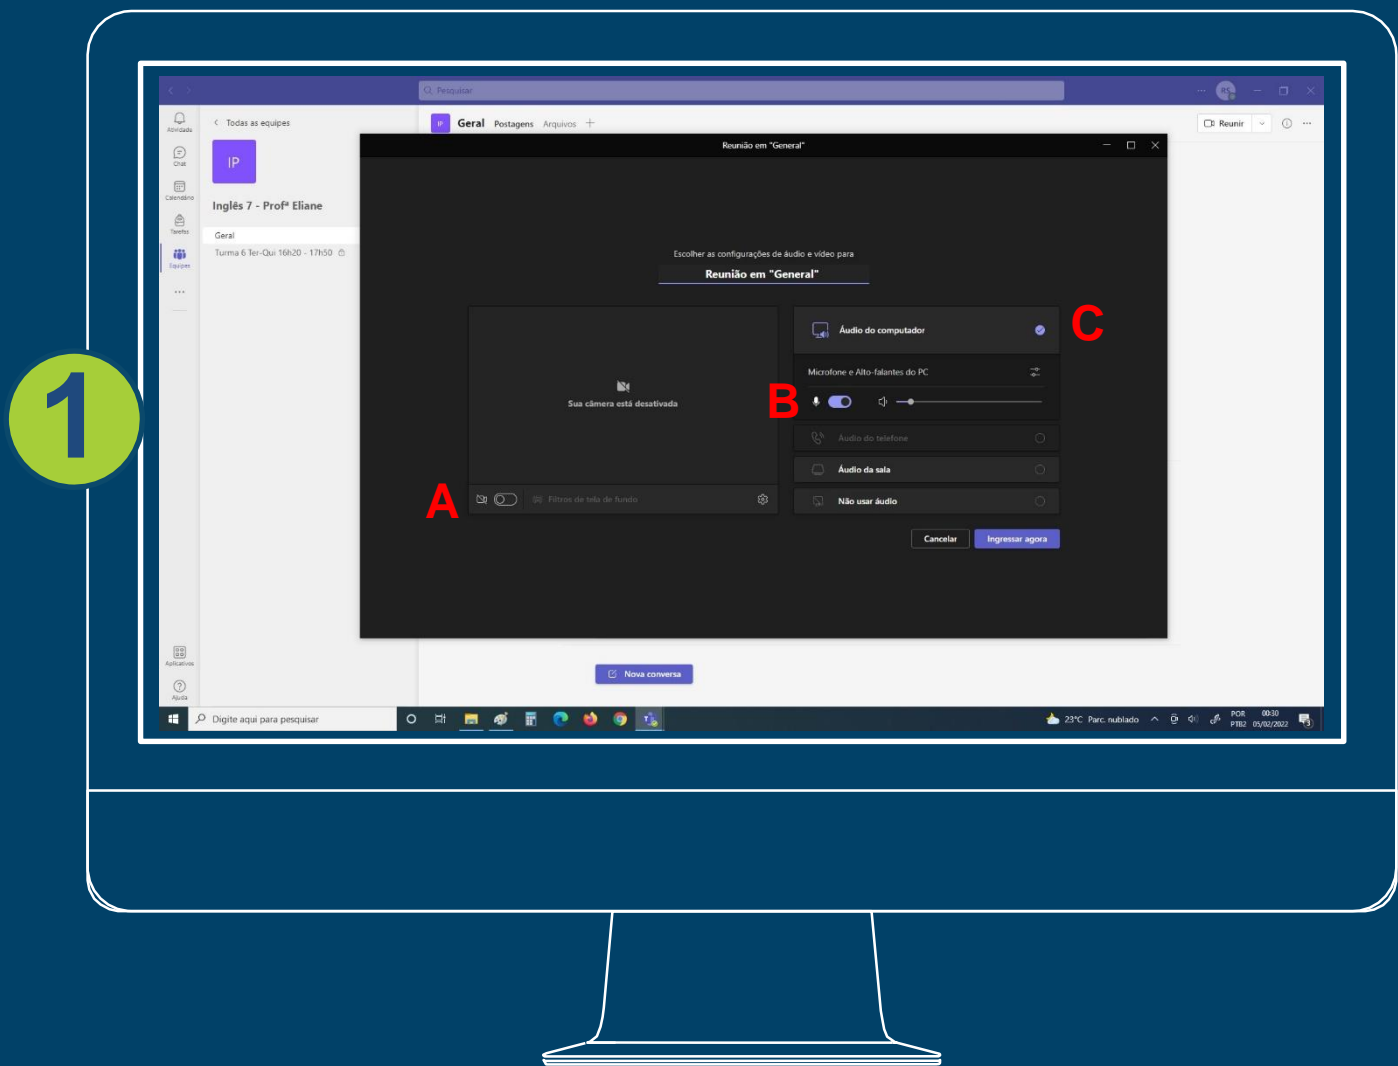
1

Pesquisar

RS

Atividade
Chat
Calendário
Tarefas
Equipes
...
Aplicativos
Ajuda

< Todas as equipes

IP

Inglês 7 - Profª Eliane

Geral
Turma 6 Ter-Qui 16h20 - 17h50

IP Geral Postagens Arquivos +

Reunir

Reunião em "General"

Escolher as configurações de áudio e vídeo para
Reunião em "General"

Sua câmera está desativada

A

Filtros de tela de fundo

C

Áudio do computador

Microfone e Alto-falantes do PC

B

Áudio do telefone

Áudio da sala

Não usar áudio

Cancelar
Ingressar agora

Nova conversa

Digite aqui para pesquisar

23°C Parc. nublado
POR PTB2
00:30 05/02/2022